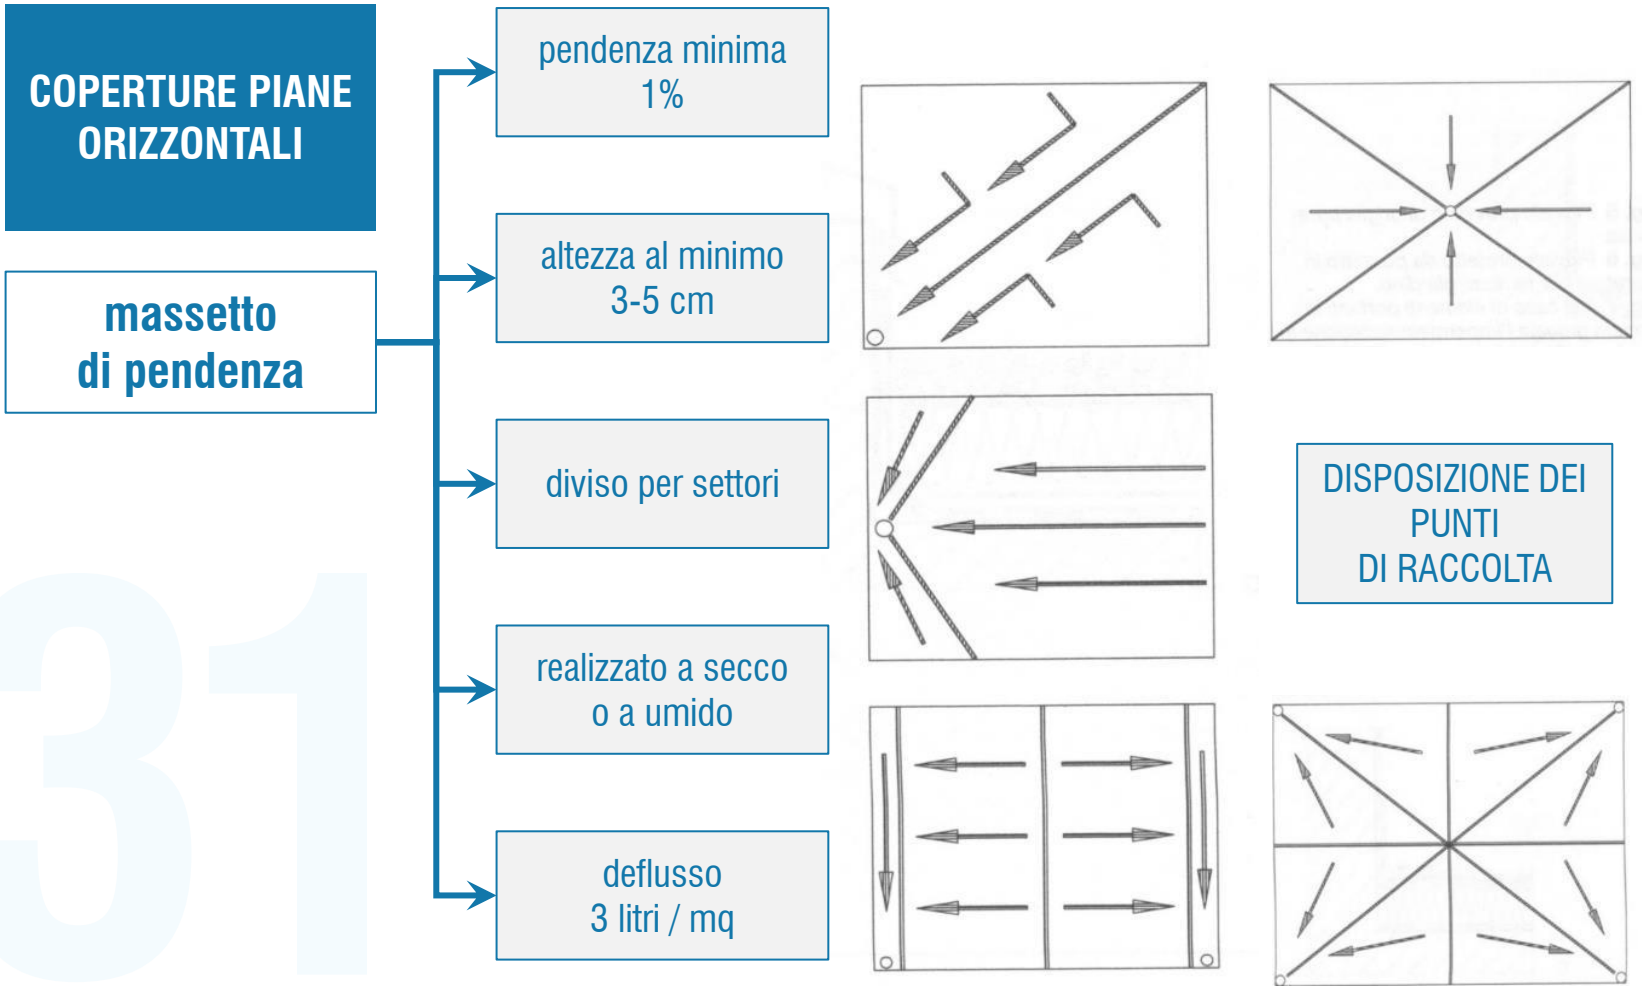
COPERTURE PIANE ORIZZONTALI

massetto di pendenza

pendenza minima 1%

altezza al minimo 3-5 cm

diviso per settori

realizzato a secco o a umido

deflusso 3 litri / mq

DISPOSIZIONE DEI PUNTI DI RACCOLTA

31